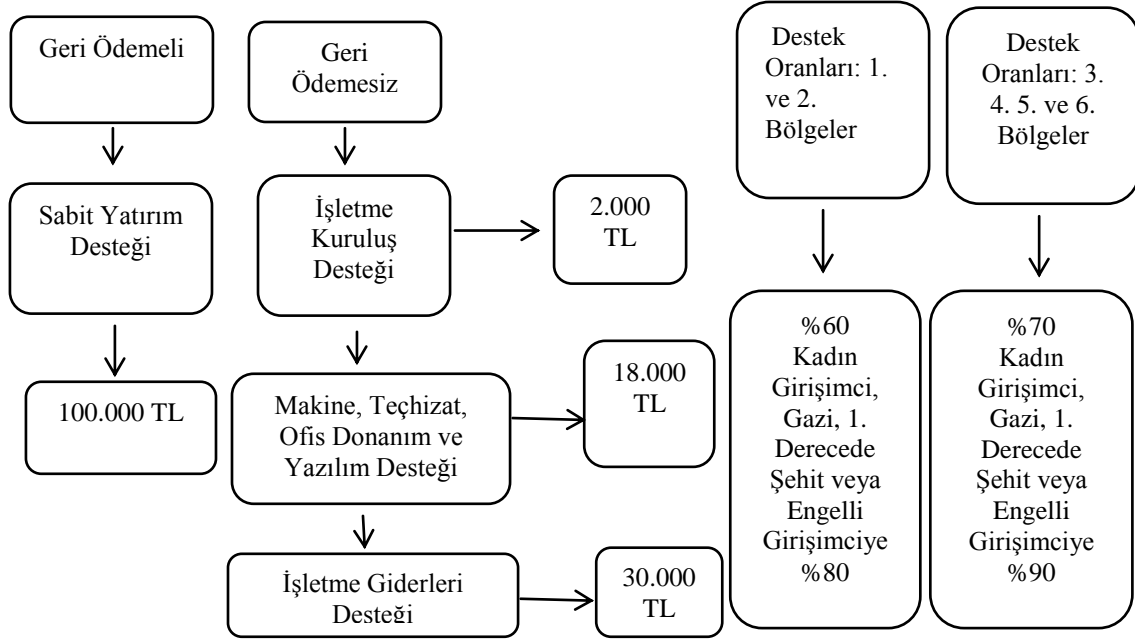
Geri Ödemeli

Sabit Yatırım Desteği

100.000 TL

Geri Ödemesiz

İşletme Kuruluş Desteği

2.000 TL

Makine, Teçhizat, Ofis Donanım ve Yazılım Desteği

18.000 TL

İşletme Giderleri Desteği

30.000 TL

Destek Oranları: 1. ve 2. Bölgeler

%60 Kadın Girişimci, Gazi, 1. Derecede Şehit veya Engelli Girişimciye %80

Destek Oranları: 3. 4. 5. ve 6. Bölgeler

%70 Kadın Girişimci, Gazi, 1. Derecede Şehit veya Engelli Girişimciye %90